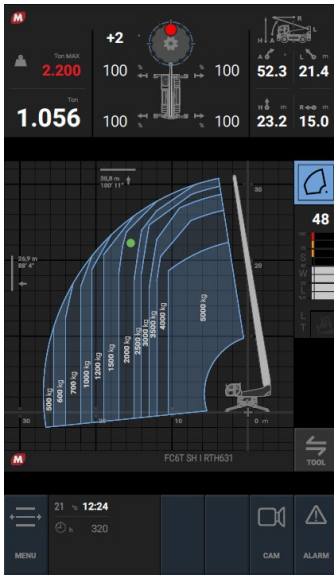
M

Ton MAX
2.200
Ton
1.056

+2
100 100
100 100

52.3 21.4
23.2 15.0

30,8 m
100' 11"

26,9 m
88' 4"

500 kg
600 kg
700 kg
1000 kg
1200 kg
1500 kg
2000 kg
2500 kg
3000 kg
3500 kg
4000 kg
5000 kg

30
20
10
0 m
30
20
10

48

M
FC6T SH I RTH631
TOOL

MENU
21 12:24
320
CAM
ALARM